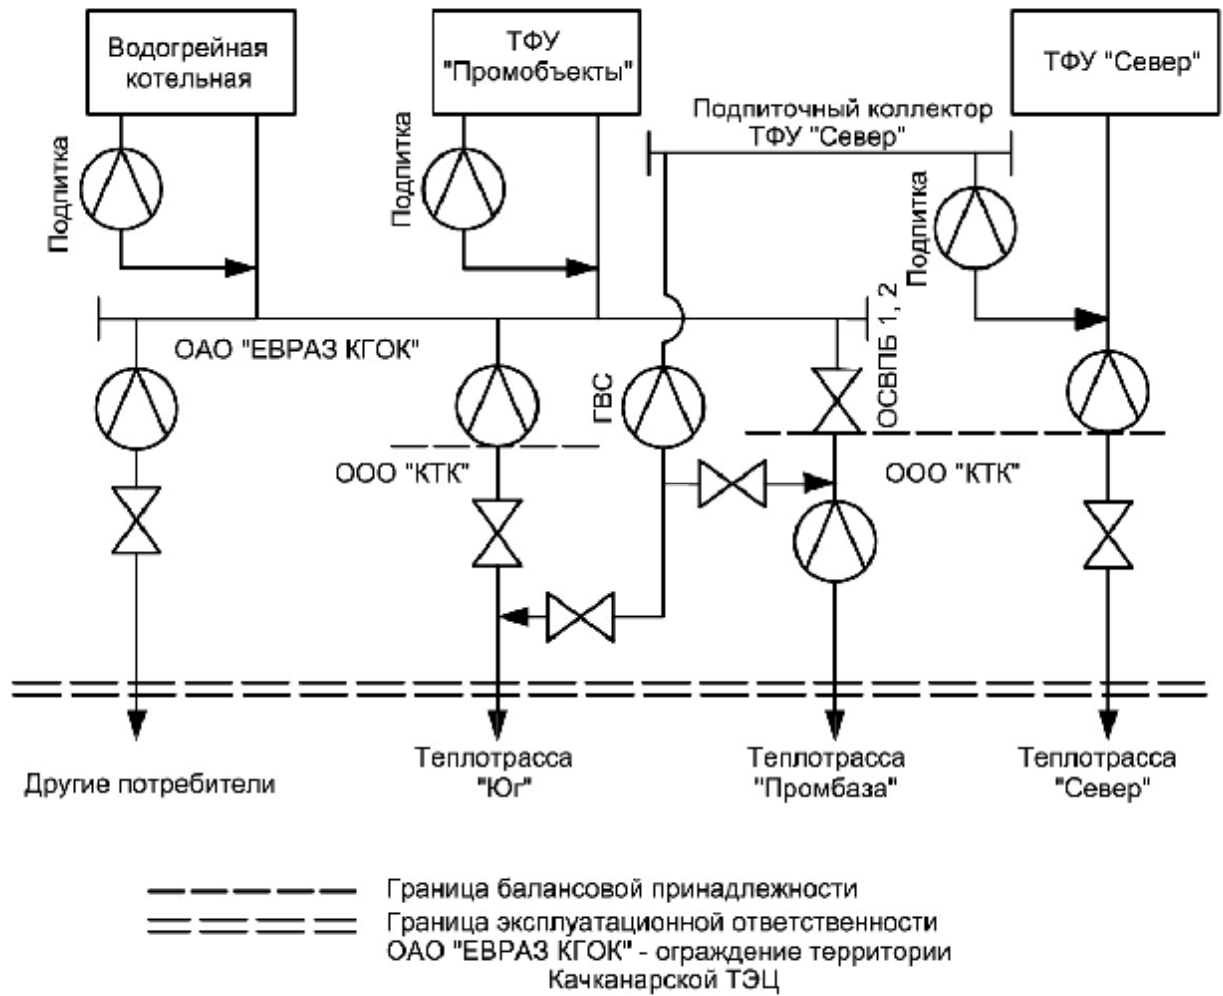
Водогрейная котельная

ТФУ "Промобъекты"

ТФУ "Север"

Подпиточный коллектор ТФУ "Север"

Подпитка

Подпитка

Подпитка

ОАО "ЕВРАЗ КГОК"

ОСВПБ 1, 2

ГВС

ООО "КТК"

ООО "КТК"

Другие потребители

Теплотрасса "Юг"

Теплотрасса "Промбаза"

Теплотрасса "Север"

Граница балансовой принадлежности

Граница эксплуатационной ответственности ОАО "ЕВРАЗ КГОК" - ограждение территории Качканарской ТЭЦ